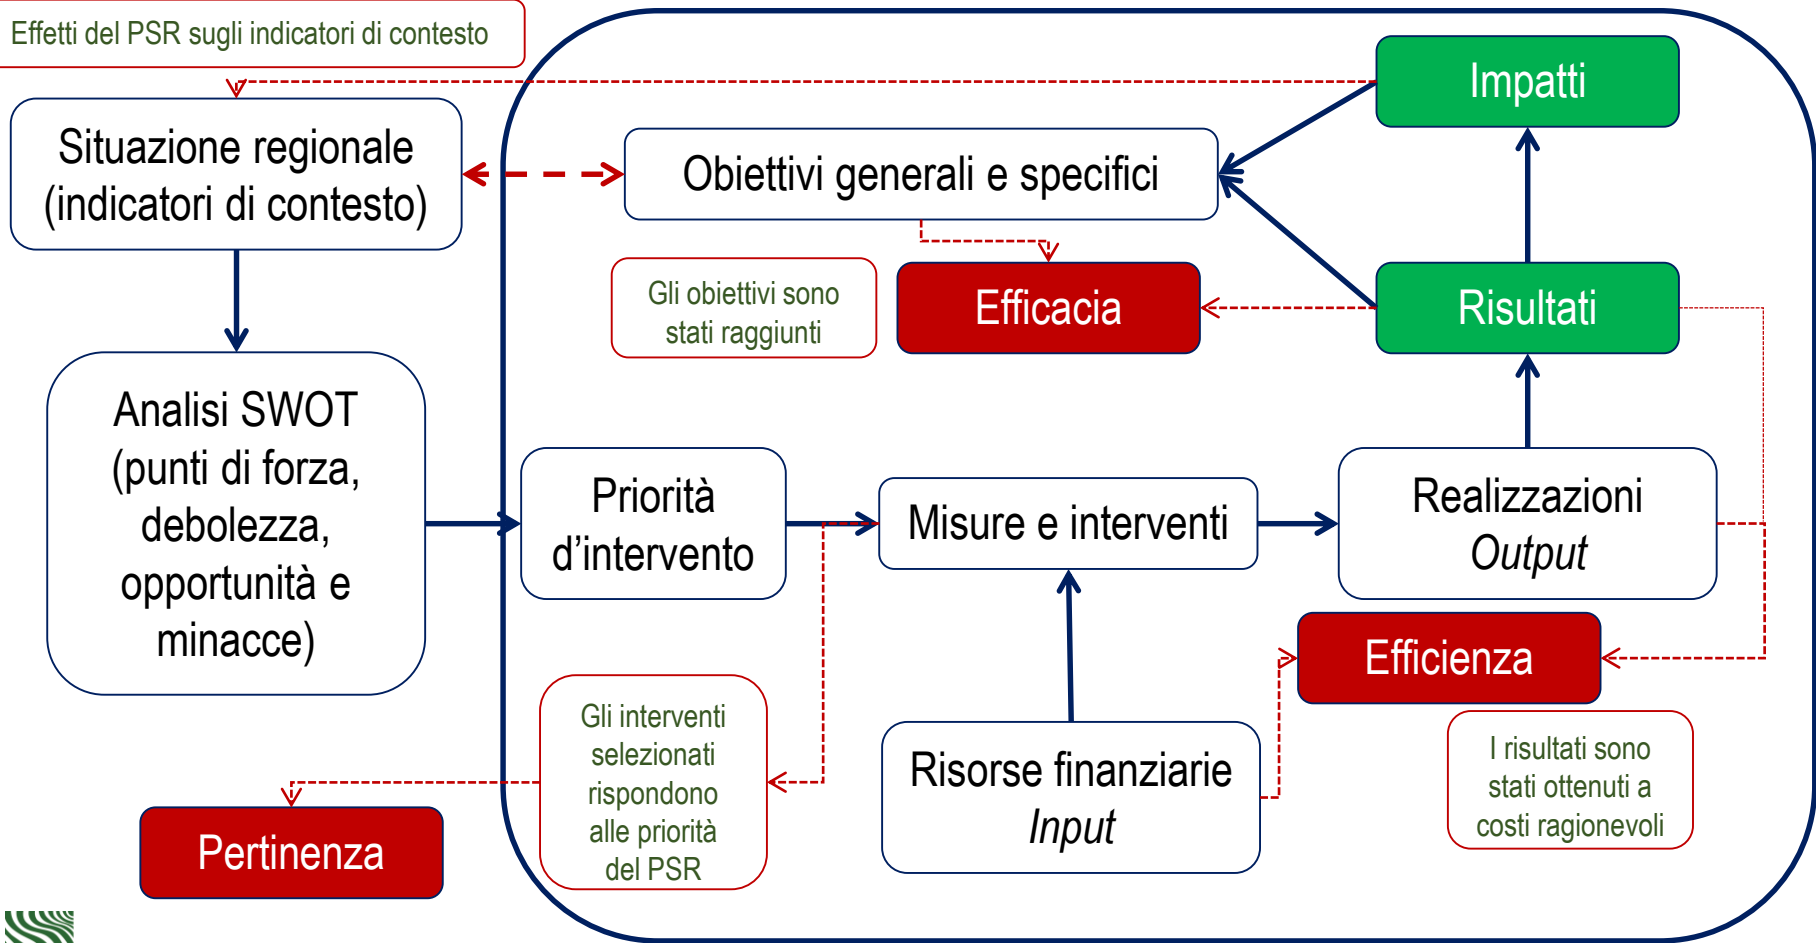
Effetti del PSR sugli indicatori di contesto

Situazione regionale (indicatori di contesto)

Obiettivi generali e specifici

Impatti

Gli obiettivi sono stati raggiunti

Efficacia

Risultati

Analisi SWOT (punti di forza, debolezza, opportunità e minacce)

Priorità d'intervento

Misure e interventi

Realizzazioni *Output*

Efficienza

Gli interventi selezionati rispondono alle priorità del PSR

Risorse finanziarie *Input*

I risultati sono stati ottenuti a costi ragionevoli

Pertinenza